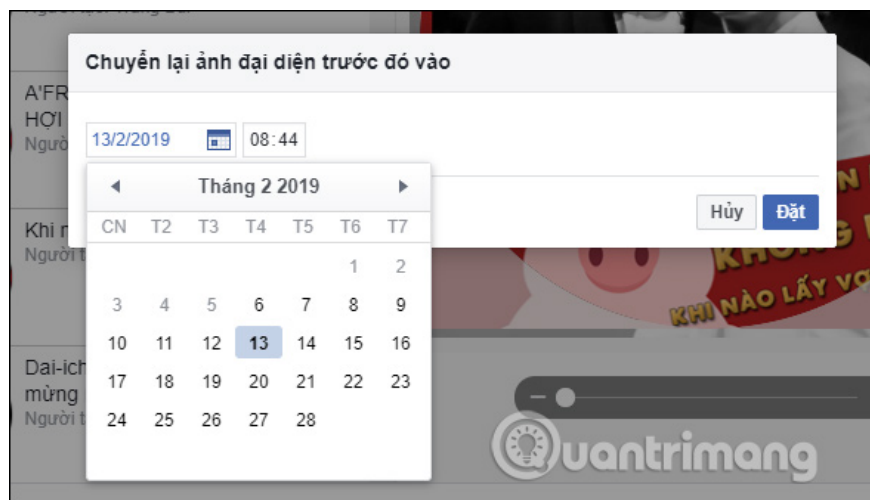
Chuyển lại ảnh đại diện trước đó vào

13/2/2019 08:44

Tháng 2 2019

| CN | T2 | T3 | T4 | T5 | T6 | T7 |
|---|---|---|---|---|---|---|
| | | | | | 1 | 2 |
| 3 | 4 | 5 | 6 | 7 | 8 | 9 |
| 10 | 11 | 12 | 13 | 14 | 15 | 16 |
| 17 | 18 | 19 | 20 | 21 | 22 | 23 |
| 24 | 25 | 26 | 27 | 28 | | |

Hủy Đặt

A'FR
HỢI
Người
Khi n
Người t
Dai-ich
mừng
Người t

KHÔNG
KHI NÀO LẤY VỢ

Quantrimang